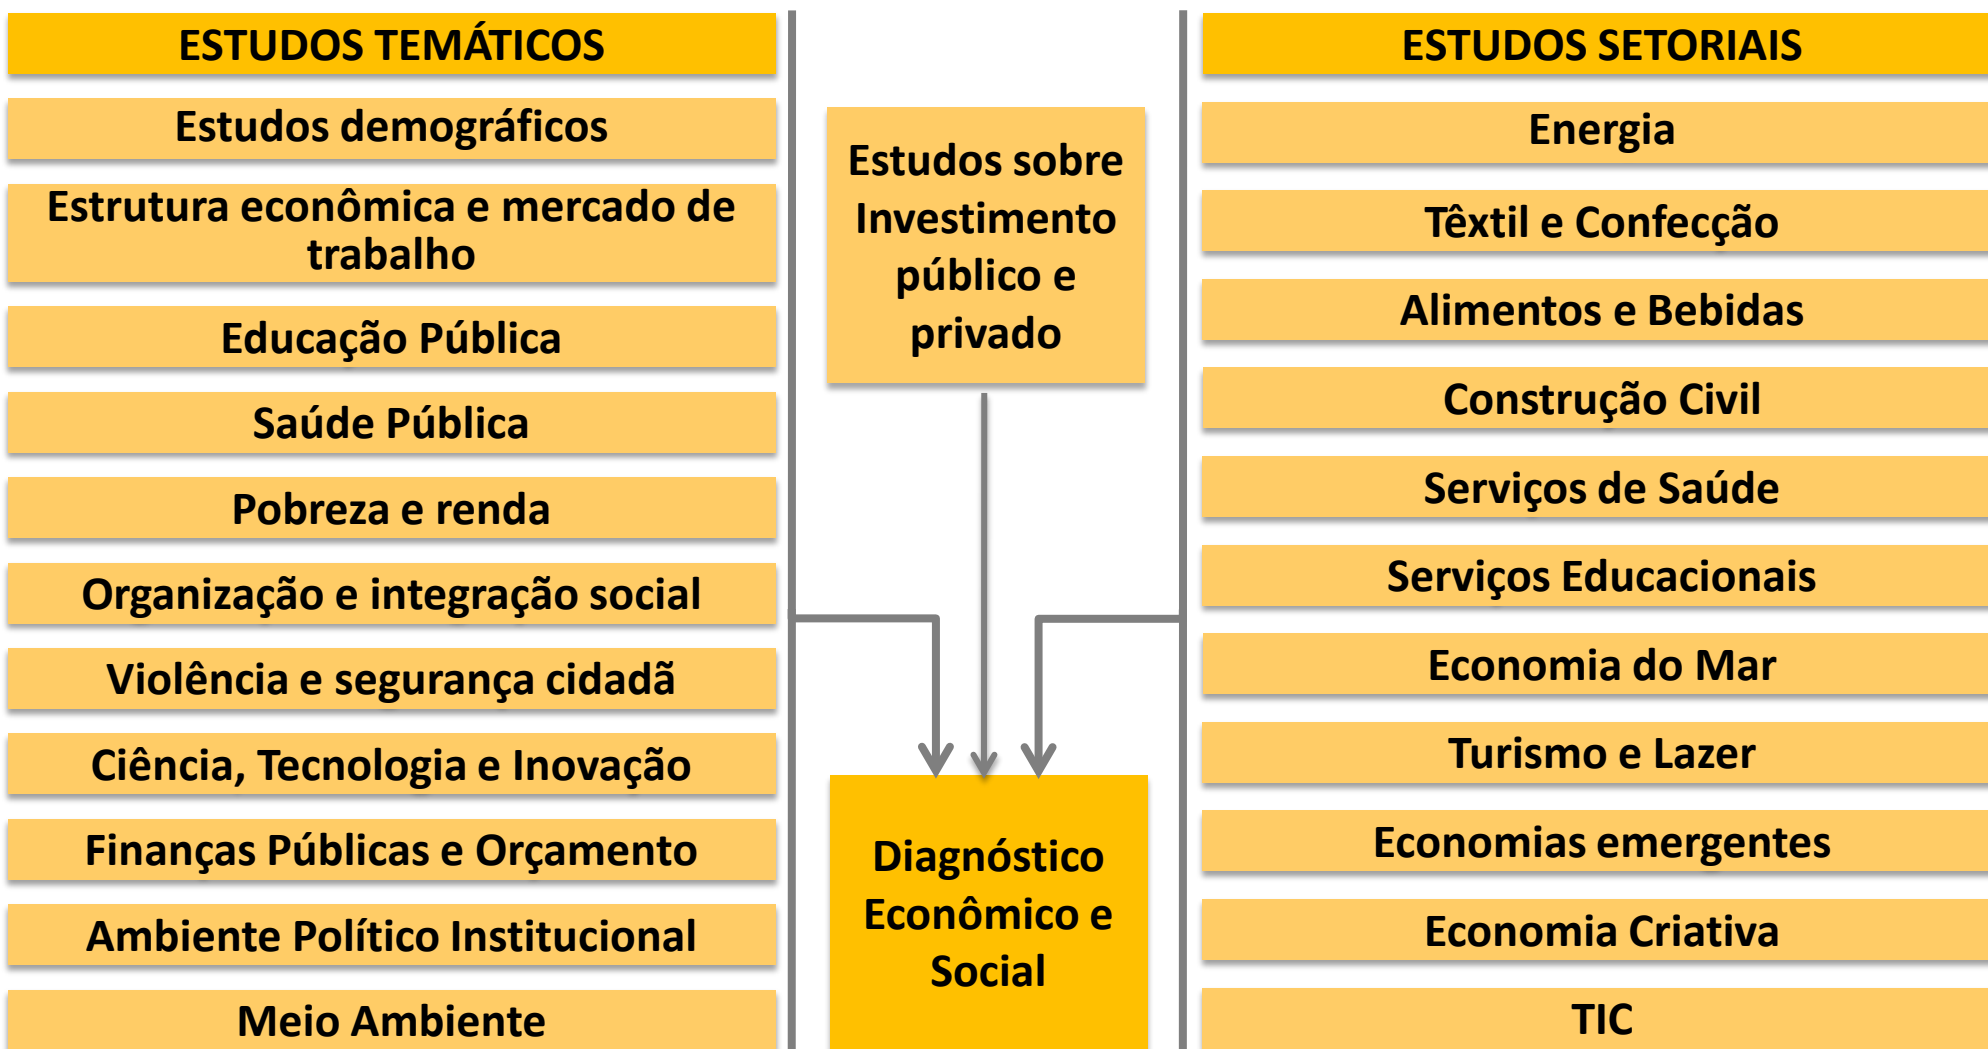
ESTUDOS TEMÁTICOS

Estudos demográficos

Estrutura econômica e mercado de trabalho

Educação Pública

Saúde Pública

Pobreza e renda

Organização e integração social

Violência e segurança cidadã

Ciência, Tecnologia e Inovação

Finanças Públicas e Orçamento

Ambiente Político Institucional

Meio Ambiente

Estudos sobre Investimento público e privado

Diagnóstico Econômico e Social

ESTUDOS SETORIAIS

Energia

Têxtil e Confecção

Alimentos e Bebidas

Construção Civil

Serviços de Saúde

Serviços Educacionais

Economia do Mar

Turismo e Lazer

Economias emergentes

Economia Criativa

TIC